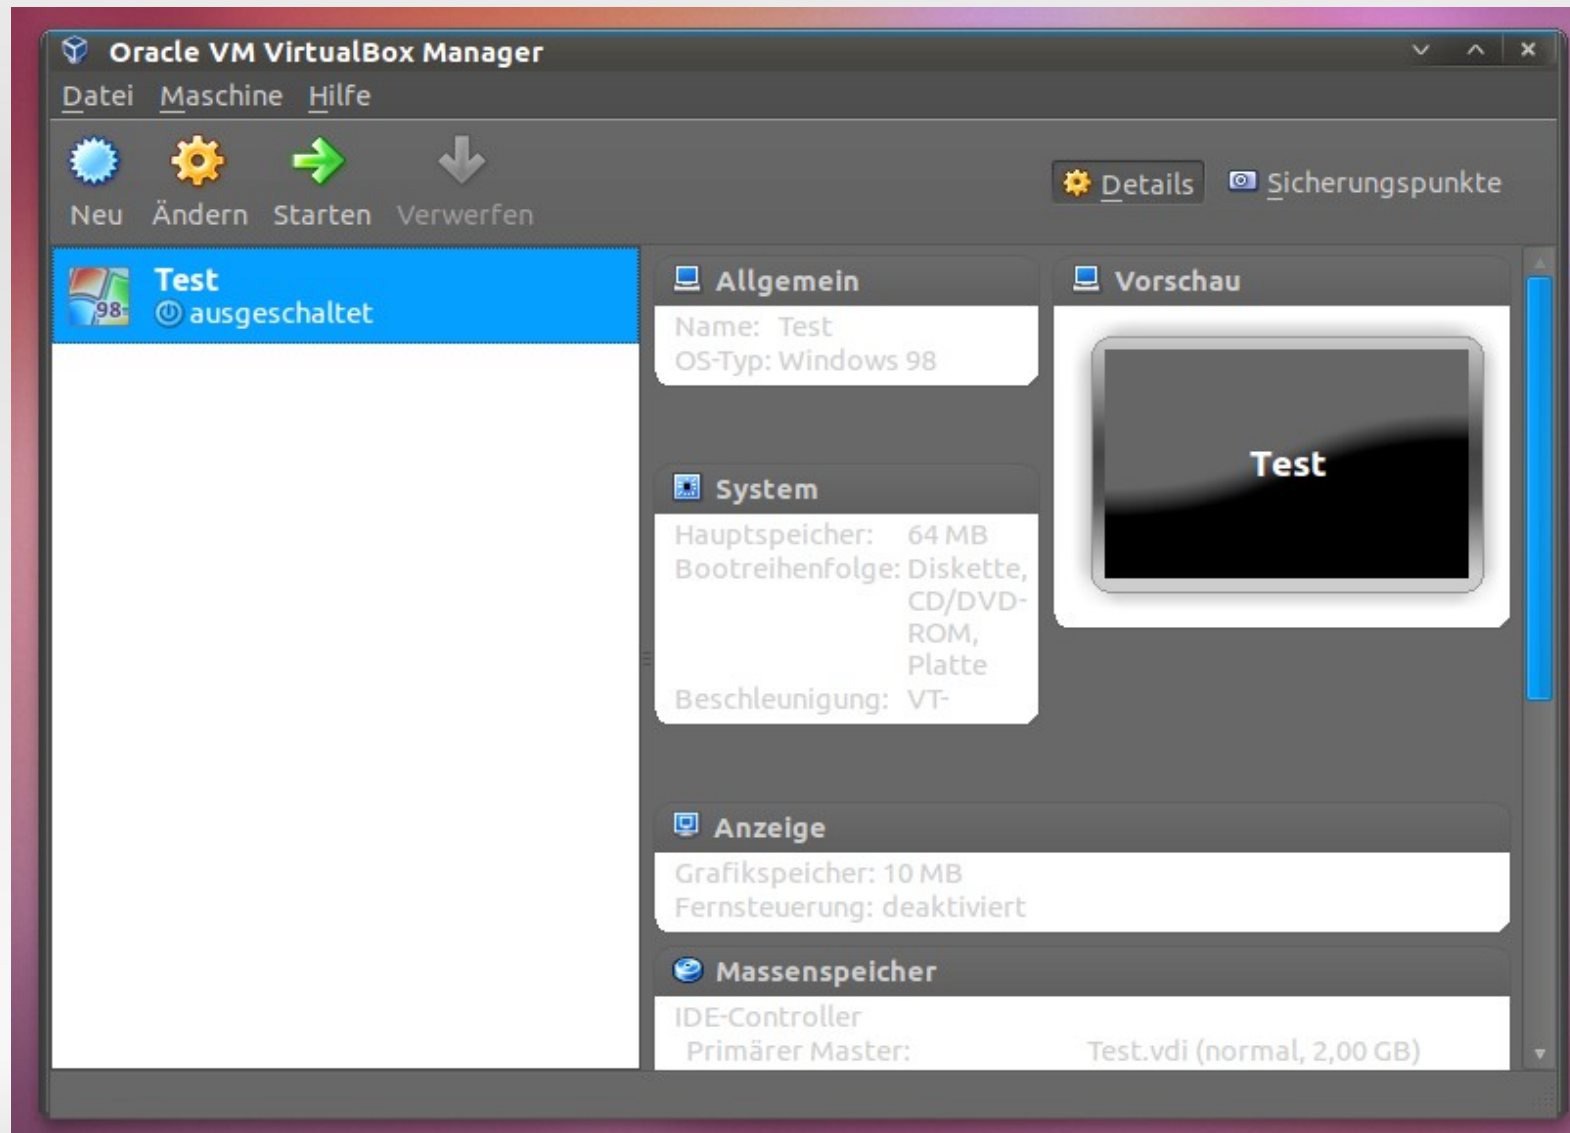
Oracle VM VirtualBox Manager

Datei Maschine Hilfe

Neu Ändern Starten Verwerfen

Details Sicherungspunkte

Test
ausgeschaltet

Allgemein
Name: Test
OS-Typ: Windows 98

Vorschau
Test

System
Hauptspeicher: 64 MB
Bootreihenfolge: Diskette, CD/DVD-ROM, Platte
Beschleunigung: VT-

Anzeige
Grafikspeicher: 10 MB
Fernsteuerung: deaktiviert

Massenspeicher
IDE-Controller
Primärer Master: Test.vdi (normal, 2,00 GB)